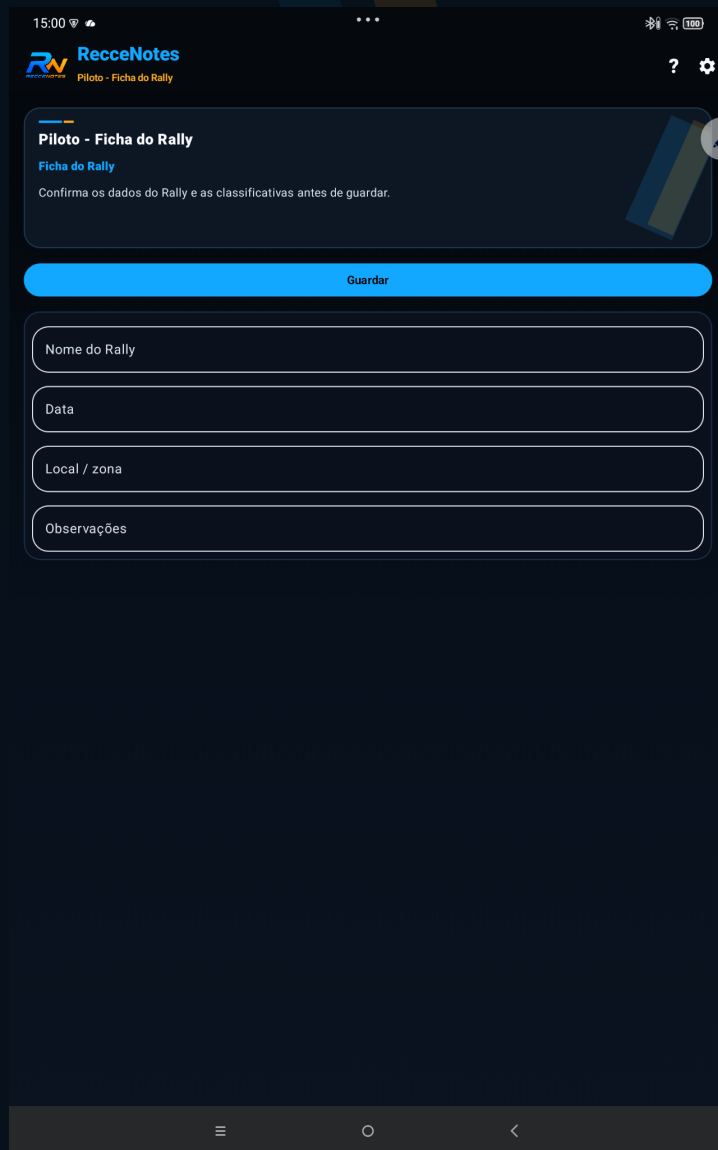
15:00

100

RN
RECCENOTES

RecceNotes
Piloto - Ficha do Rally

?

Piloto - Ficha do Rally

Ficha do Rally

Confirma os dados do Rally e as classificativas antes de guardar.

Guardar

Nome do Rally

Data

Local / zona

Observações